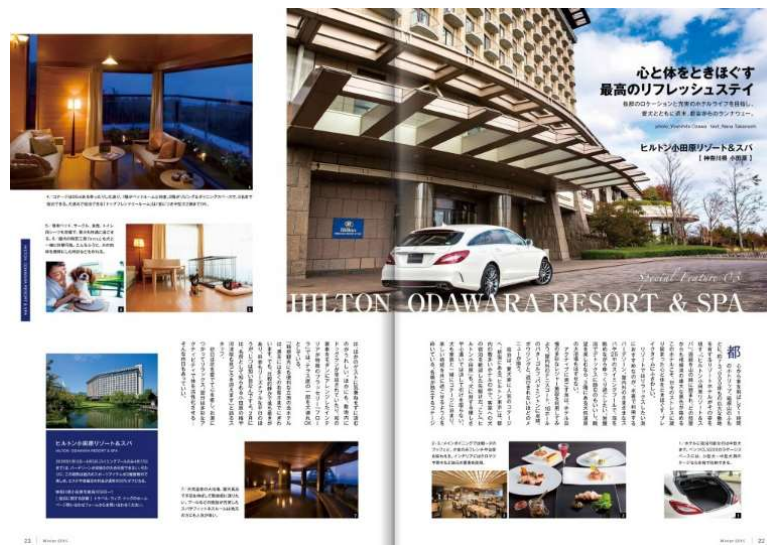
心と体をときほぐす
最高のリフレッシュステイ

ヒルトン小田原リゾート＆スパ
【神奈川県 小田原】

Special Feature 03
HILTON ODAWARA RESORT & SPA

ヒルトン小田原リゾート＆スパ
HILTON ODAWARA RESORT & SPA

都

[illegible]

23

22